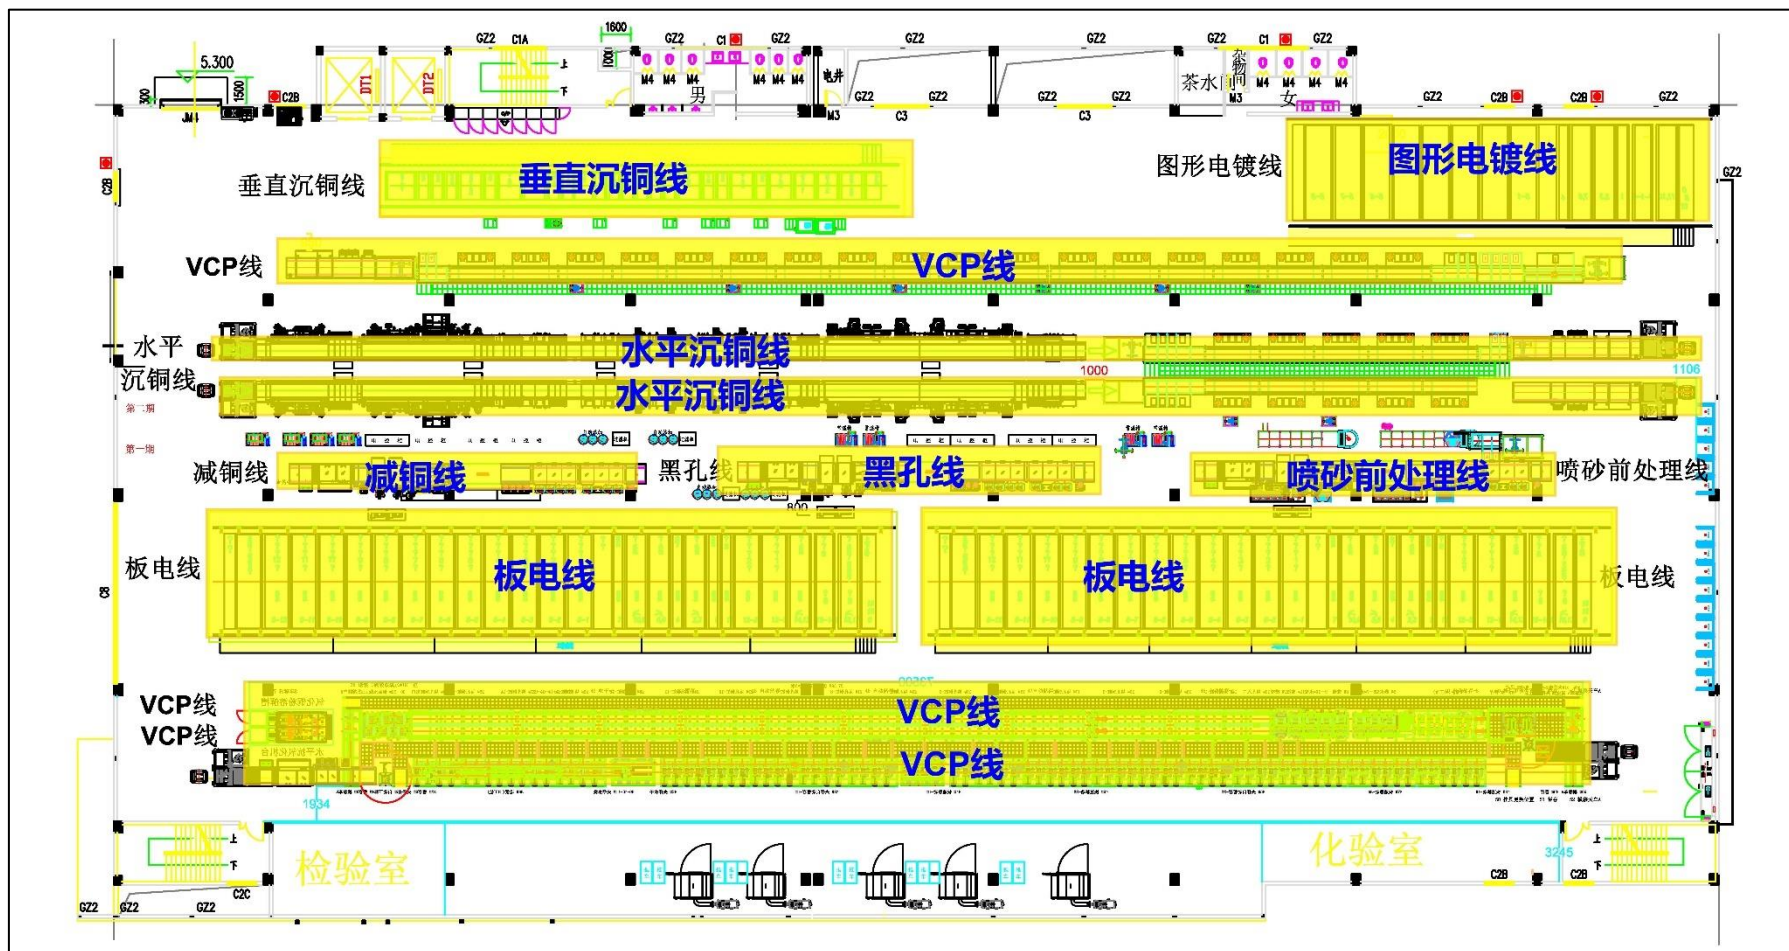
5.300
1500
300
JM1
C2B
DT1
DT2
GZ2
C1A
上
下
1600
1000
GZ2
C1
GZ2
M4 M4 M4 M4 M4 M4
男
电井
GZ2
GZ2
C3
GZ2
GZ2
GZ2
C3
GZ2
茶水间
杂物间
M3
C1
GZ2
M4 M4 M4 M4
女
GZ2
C2B
C2B
GZ2
GZ2
M3

垂直沉铜线
垂直沉铜线
图形电镀线
图形电镀线
VCP线
VCP线
水平沉铜线
水平沉铜线
水平沉铜线
1000
1106
第二期
第一期
减铜线
减铜线
黑孔线
黑孔线
喷砂前处理线
喷砂前处理线
800
板电线
板电线
板电线
板电线
VCP线
VCP线
VCP线
VCP线
1934
检验室
化验室
3245
C2B
C2B
上
下
上
下
C2C
GZ2
GZ2
GZ2